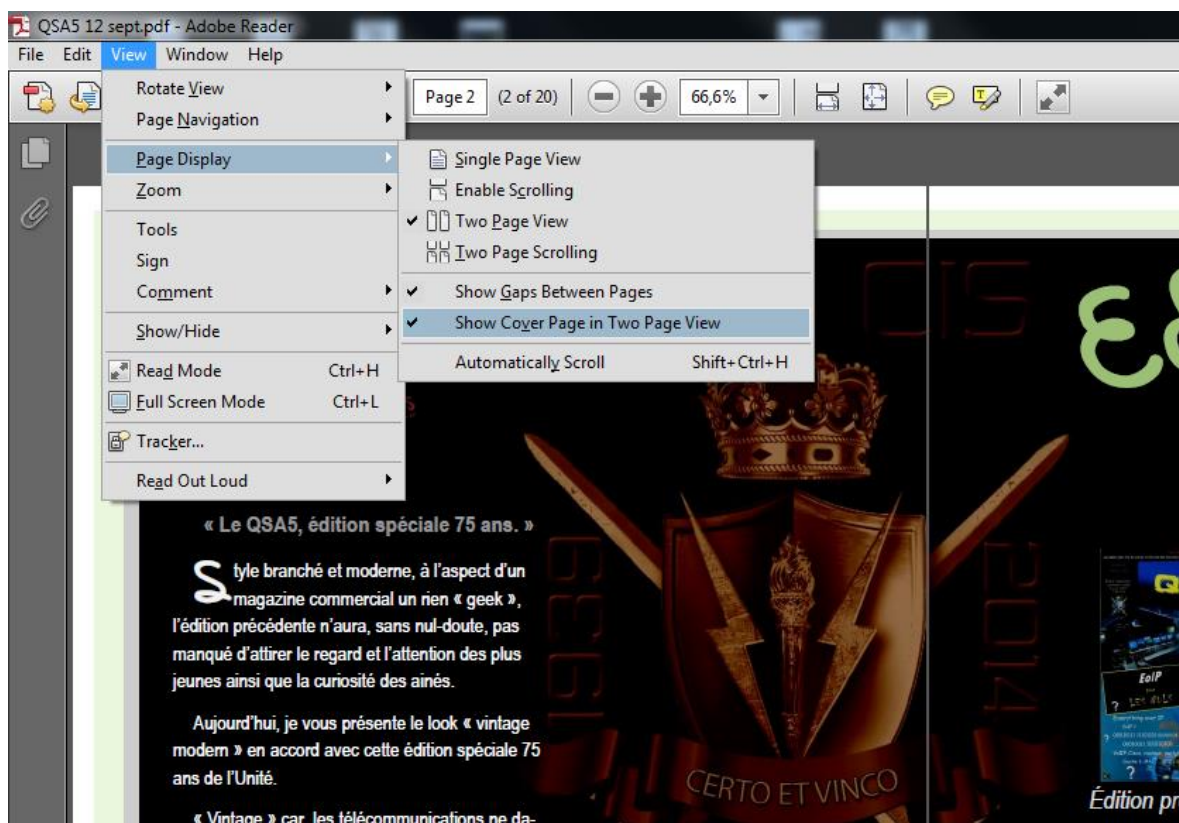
QSA5 12 sept.pdf - Adobe Reader

File Edit View Window Help

Rotate View
Page Navigation
Page Display
Zoom
Tools
Sign
Comment
Show/Hide
Read Mode Ctrl+H
Full Screen Mode Ctrl+L
Tracker...
Read Out Loud

Page 2 (2 of 20) 66,6%

Single Page View
Enable Scrolling
Two Page View
Two Page Scrolling
Show Gaps Between Pages
Show Cover Page in Two Page View
Automatically Scroll Shift+Ctrl+H

« Le QSA5, édition spéciale 75 ans. »

Style branché et moderne, à l'aspect d'un magazine commercial un rien « geek », l'édition précédente n'aura, sans nul-doute, pas manqué d'attirer le regard et l'attention des plus jeunes ainsi que la curiosité des ainés.

Aujourd'hui, je vous présente le look « vintage modern » en accord avec cette édition spéciale 75 ans de l'Unité.

« Vintage » car, les télécommunications ne da-

1939

CERTO ET VINCO

2014

EoIP

Édition pr